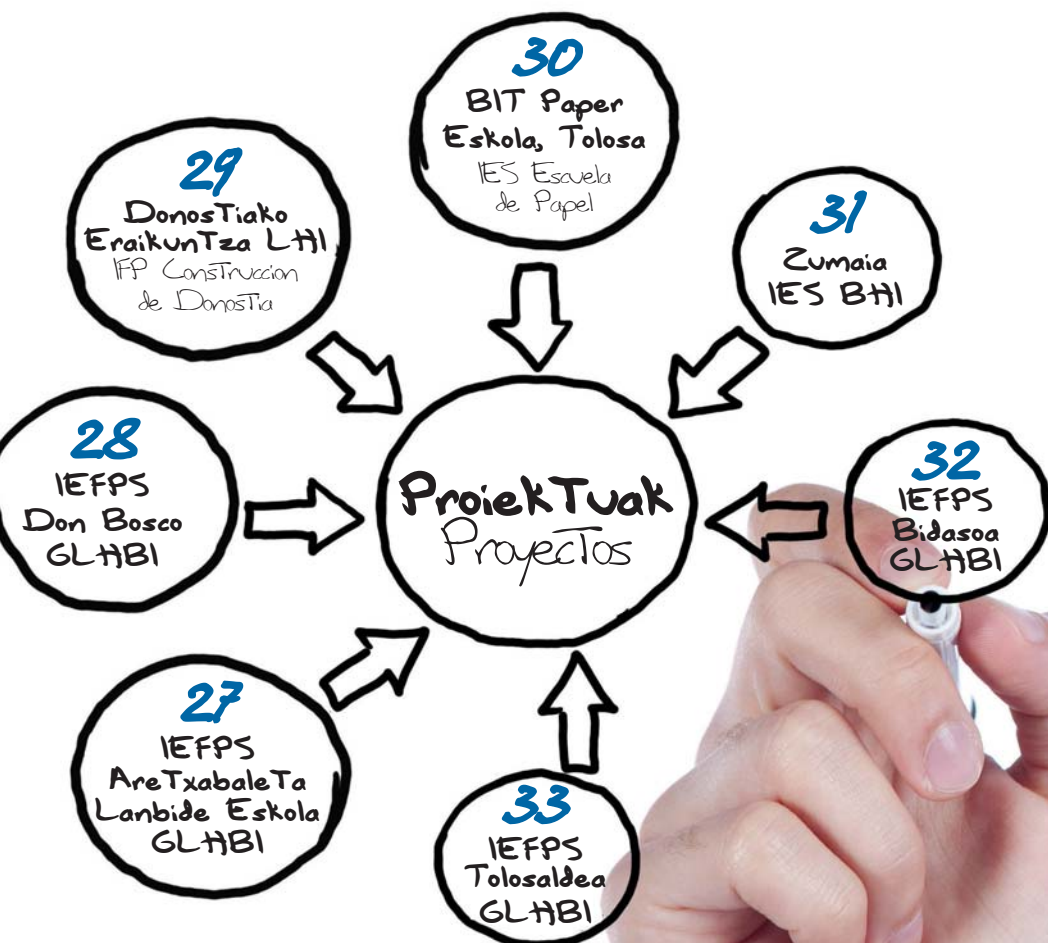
30
BIT Paper Eskola, Tolosa
IES Escuela de Papel

29
DonosTiako EraikunTza LHI
IFP ConsTruccion de DonosTia

31
Zumaia
IES BHI

28
IEFPS
Don Bosco
GLHBI

ProiekTuak
ProyecTos

32
IEFPS
Bidasoa
GLHBI

27
IEFPS
AreTxabaleTa Lanbide Eskola
GLHBI

33
IEFPS
Tolosaldea
GLHBI